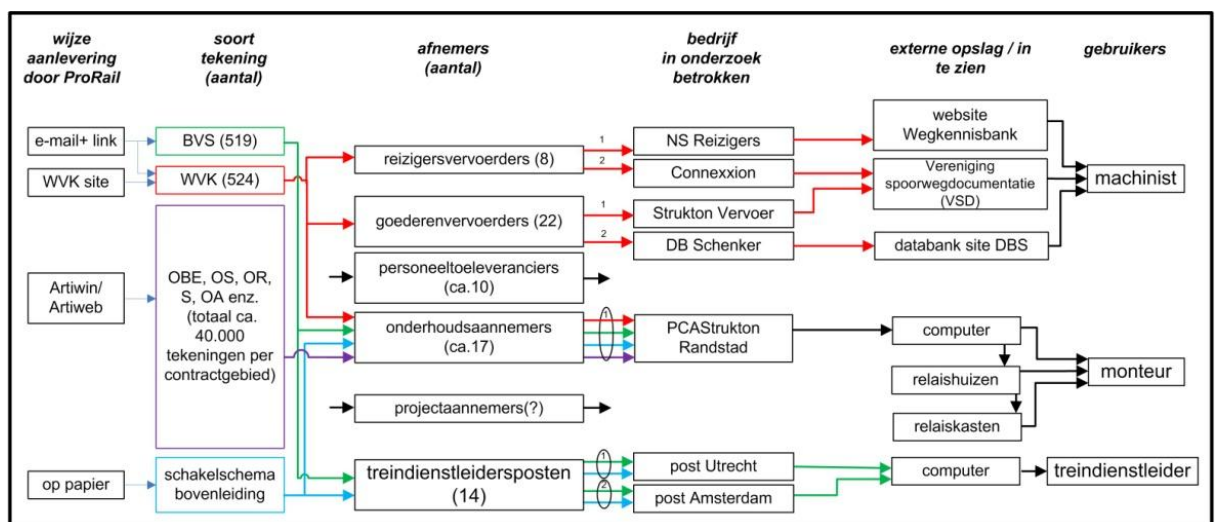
wijze aanlevering door ProRail

soort tekening (aantal)

afnemers (aantal)

bedrijf in onderzoek betrokken

externe opslag / in te zien

gebruikers

e-mail+ link

WVK site

Artiwin/ Artiweb

op papier

BVS (519)

WVK (524)

OBE, OS, OR, S, OA enz. (totaal ca. 40.000 tekeningen per contractgebied)

schakelschema bovenleiding

reizigersvervoerders (8)

goederenvervoerders (22)

personeeltoeleveranciers (ca.10)

onderhoudsaannemers (ca.17)

projectaannemers(?)

treindienstleidersposten (14)

1

2

1

2

1

1

2

NS Reizigers

Connexxion

Strukton Vervoer

DB Schenker

PCAStrukton Randstad

post Utrecht

post Amsterdam

website Wegkennisbank

Vereniging spoorwegdocumentatie (VSD)

databank site DBS

computer

relaishuizen

relaiskasten

computer

machinist

monteur

treindienstleider